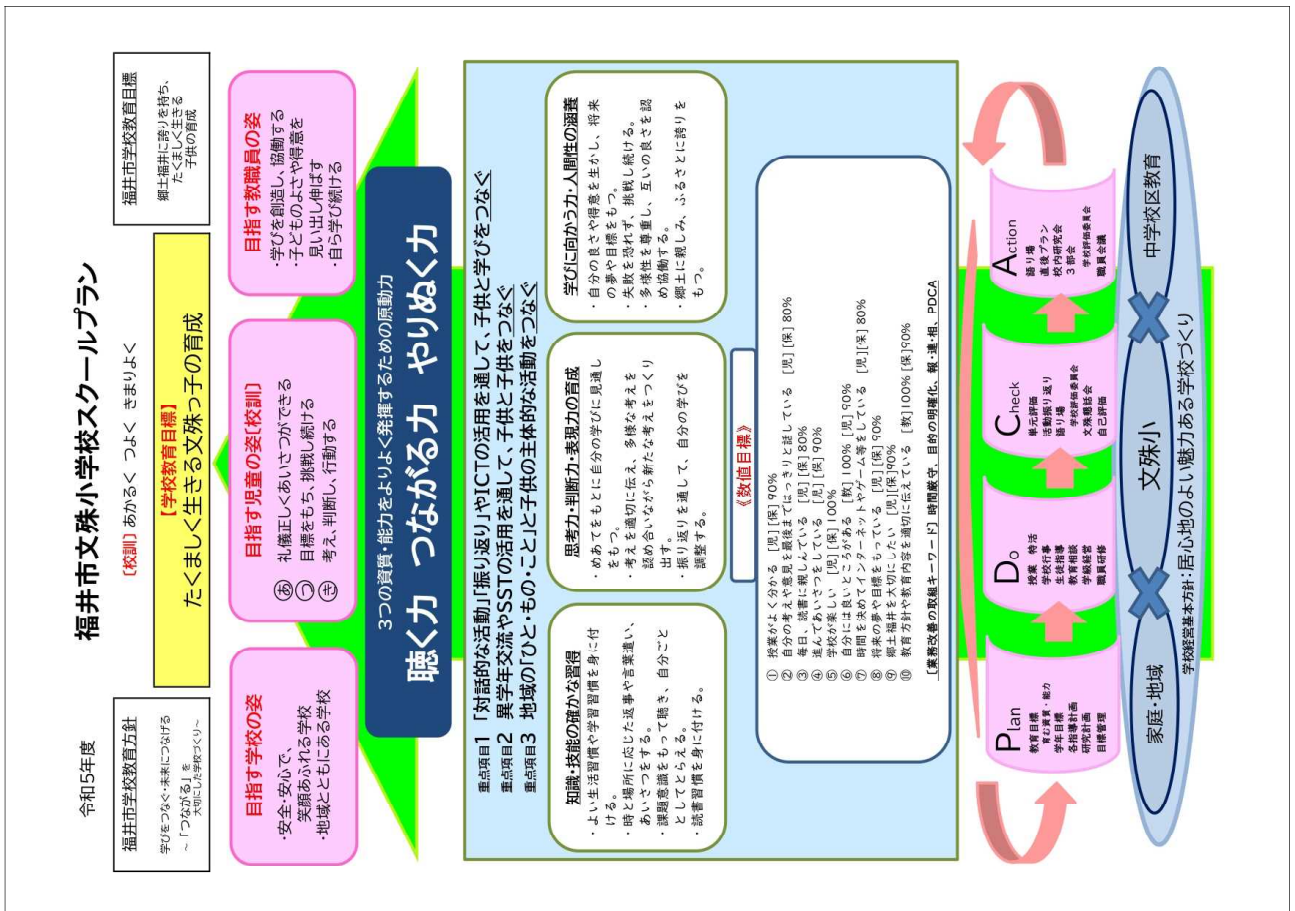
令和5年度

福井市文殊小学校スクールプラン

【校訓】あかるく つよく きまりよく

福井市学校教育方針
学びをつなぐ・未来につなげる
～「つながる」を大切にした学校づくり～

福井市学校教育目標
郷土福井に誇りを持ち、たくましく生きる子供の育成

【学校教育目標】
たくましく生きる文殊っ子の育成

目指す学校の姿
・安全・安心で、笑顔あふれる学校
・地域とともにある学校

目指す児童の姿［校訓］
あ 礼儀正しくあいさつができる
つ 目標をもち、挑戦し続ける
き 考え、判断し、行動する

目指す教職員の姿
・学びを創造し、協働する
・子どものよさや得意を見い出し伸ばす
・自ら学び続ける

3つの資質・能力をよりよく発揮するための原動力
聴く力 つながる力 やりぬく力

重点項目1 「対話的な活動」「振り返り」やICTの活用を通して、子供と学びをつなぐ
重点項目2 異学年交流やSSTの活用を通して、子供と子供をつなぐ
重点項目3 地域の「ひと・もの・こと」と子供の主体的な活動をつなぐ

知識・技能の確かな習得
・よい生活習慣や学習習慣を身に付ける。
・時と場所に応じた返事や言葉遣い、あいさつをする。
・課題意識をもって聴き、自分ごととしてとらえる。
・読書習慣を身に付ける。

思考力・判断力・表現力の育成
・めあてをもとに自分の学びに見通しをもつ。
・考えを適切に伝え、多様な考えを認め合いながら新たな考えをつくり出す。
・振り返りを通して、自分の学びを調整する。

学びに向かう力・人間性の涵養
・自分の良さや得意を生かし、将来の夢や目標をもつ。
・失敗を恐れず、挑戦し続ける。
・多様性を尊重し、互いの良さを認め協働する。
・郷土に親しみ、ふるさとに誇りをもつ。

《数値目標》
① 授業がよく分かる ［児］［保］90%
② 自分の考えや意見を最後まではっきりと話している ［児］［保］80%
③ 毎日、読書に親しんでいる ［児］［保］80%
④ 進んであいさつをしている ［児］［保］90%
⑤ 学校が楽しい ［児］［保］100%
⑥ 自分には良いところがある ［教］100%［児］90%
⑦ 時間を決めてインターネットやゲーム等をしている ［児］［保］80%
⑧ 将来の夢や目標をもっている ［児］［保］90%
⑨ 郷土福井を大切にしたい ［児］［保］90%
⑩ 教育方針や教育内容を適切に伝えている ［教］100%［保］90%

［業務改善の取組キーワード］時間厳守、目的の明確化、報・連・相、PDCA

Plan
教育目標
育む資質・能力
学年目標
各指導計画
研究計画
目標管理

Do
授業 特活
学校行事
生徒指導
教育相談
学級経営
職員研修

Check
単元評価
活動振り返り
語り場
学校評価委員会
文殊懇話会
自己評価

Action
語り場
直後プラン
校内研究会
3部会
学校評価委員会
職員会議

家庭・地域
文殊小
中学校区教育

学校経営基本方針：居心地のよい魅力ある学校づくり